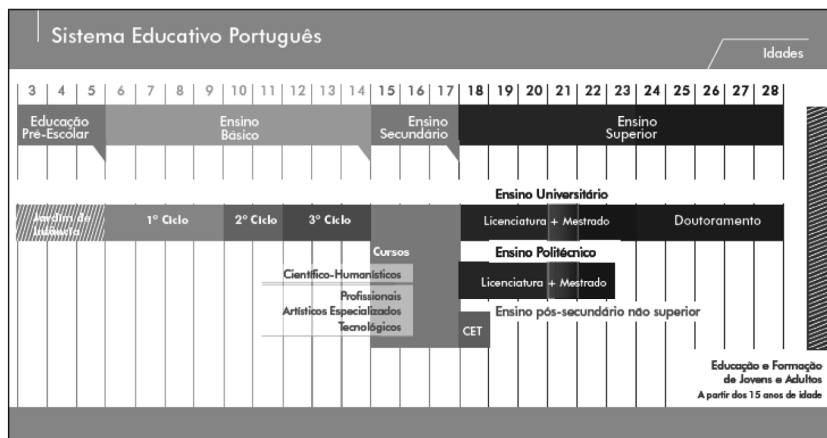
Sistema Educativo Português

Idades

3 | 4 | 5 | 6 | 7 | 8 | 9 | 10 | 11 | 12 | 13 | 14 | 15 | 16 | 17 | 18 | 19 | 20 | 21 | 22 | 23 | 24 | 25 | 26 | 27 | 28

Educação Pré-Escolar

Ensino Básico

Ensino Secundário

Ensino Superior

Ensino Universitário

Jardim de Infância

1º Ciclo

2º Ciclo

3º Ciclo

Licenciatura + Mestrado

Doutoramento

Cursos

Ensino Politécnico

Científico-Humanísticos

Licenciatura + Mestrado

Profissionais

Artísticos Especializados

Tecnológicos

Ensino pós-secundário não superior

CET

Educação e Formação de Jovens e Adultos

A partir dos 15 anos de idade